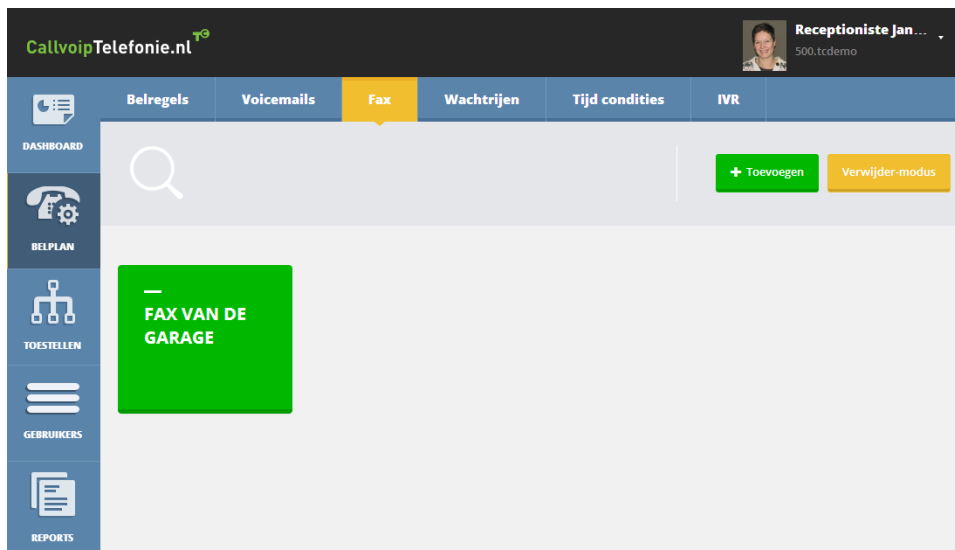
CallvoipTelefonie.nl

Receptioniste Jan...
500.tcdemo

DASHBOARD

Belregels | Voicemails | Fax | Wachtrijen | Tijd condities | IVR

+ Toevoegen
Verwijder-modus

BELPLAN

TOESTELLEN

GEBRUIKERS

REPORTS

FAX VAN DE GARAGE